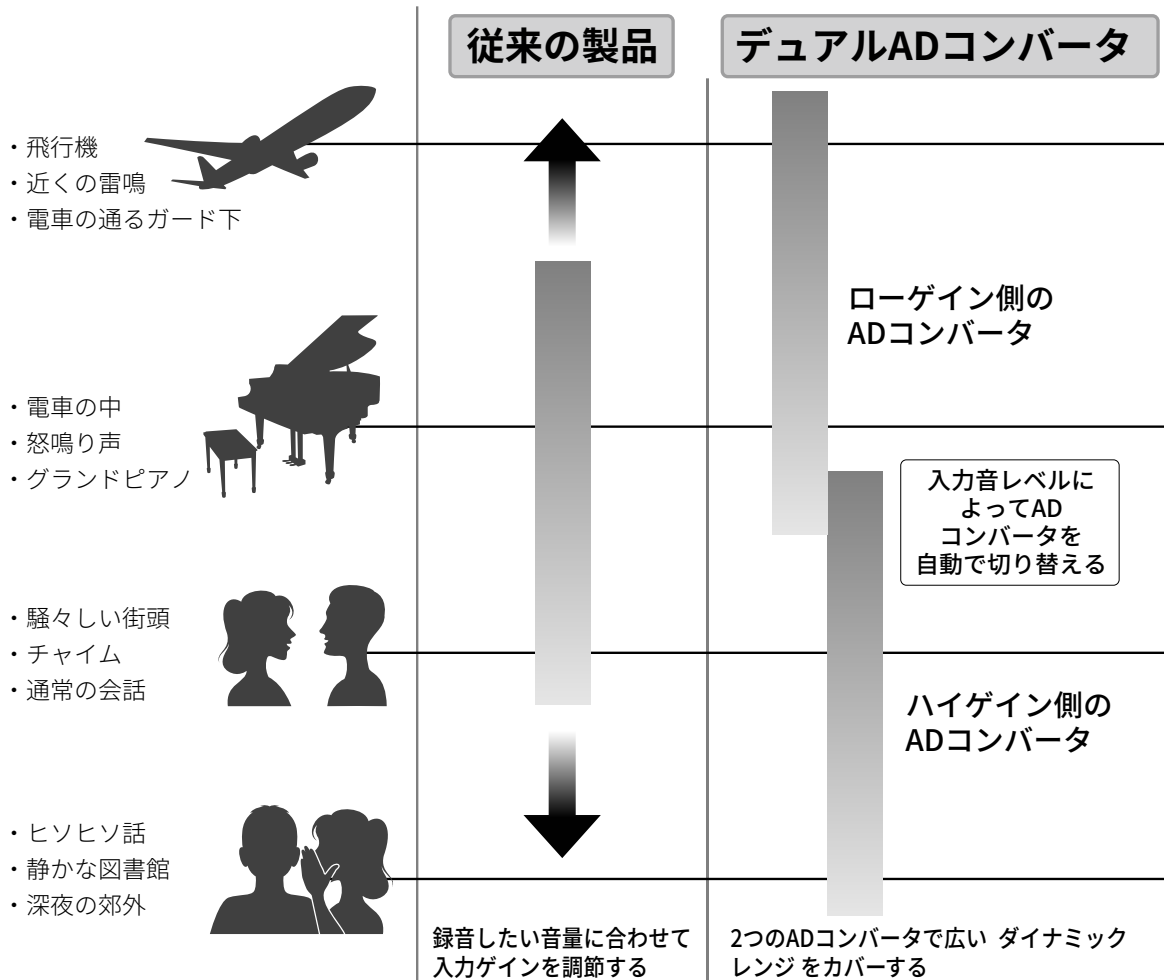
従来の製品

デュアルADコンバータ

・飛行機
・近くの雷鳴
・電車の通るガード下

ローゲイン側の ADコンバータ

・電車の中
・怒鳴り声
・グランドピアノ

入力音レベルに よってAD コンバータを 自動で切り替える

・騒々しい街頭
・チャイム
・通常の会話

ハイゲイン側の ADコンバータ

・ヒソヒソ話
・静かな図書館
・深夜の郊外

録音したい音量に合わせて入力ゲインを調節する

2つのADコンバータで広い ダイナミックレンジ をカバーする